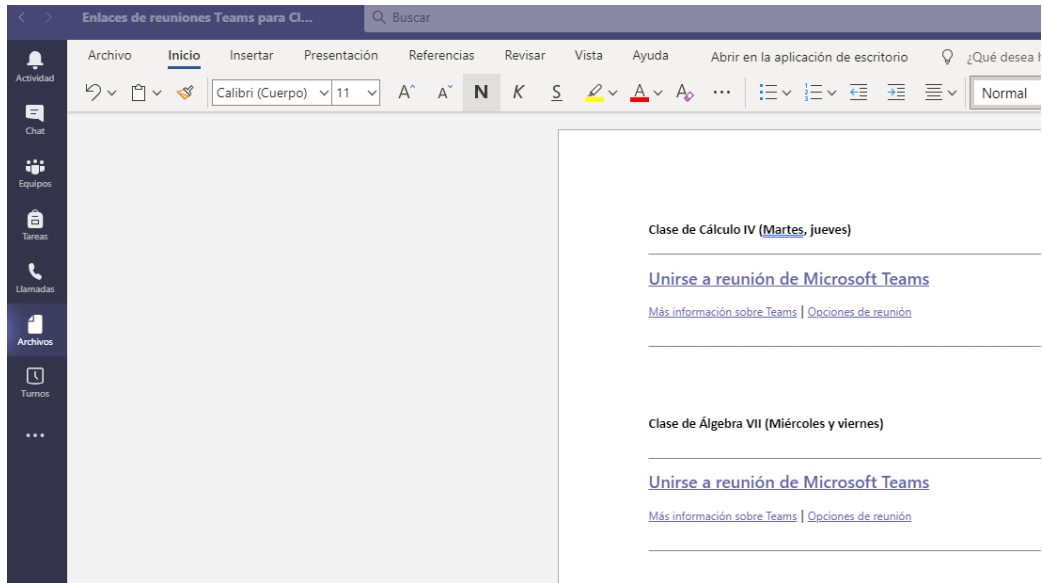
Enlaces de reuniones Teams para Cl...

Buscar

Actividad

Chat

Equipos

Tareas

Llamadas

Archivos

Turnos

...

Archivo Inicio Insertar Presentación Referencias Revisar Vista Ayuda Abrir en la aplicación de escritorio ¿Qué desea h

Calibri (Cuerpo) 11 A A N K S ... Normal

Clase de Cálculo IV (Martes, jueves)

Unirse a reunión de Microsoft Teams

Más información sobre Teams | Opciones de reunión

Clase de Álgebra VII (Miércoles y viernes)

Unirse a reunión de Microsoft Teams

Más información sobre Teams | Opciones de reunión